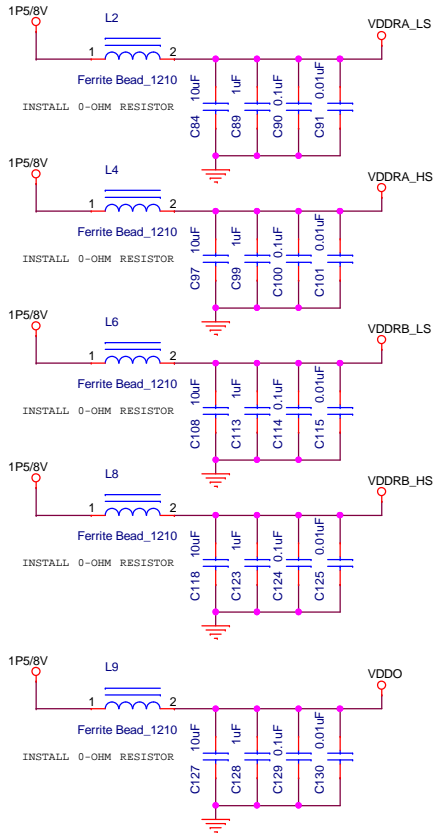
1P5/8V
L2
1
2
VDDRA_LS
Ferrite Bead_1210
INSTALL 0-OHM RESISTOR
10uF
C84
1uF
C89
0.1uF
C90
0.01uF
C91

1P5/8V
L4
1
2
VDDRA_HS
Ferrite Bead_1210
INSTALL 0-OHM RESISTOR
10uF
C97
1uF
C99
0.1uF
C100
0.01uF
C101

1P5/8V
L6
1
2
VDDRB_LS
Ferrite Bead_1210
INSTALL 0-OHM RESISTOR
10uF
C108
1uF
C113
0.1uF
C114
0.01uF
C115

1P5/8V
L8
1
2
VDDRB_HS
Ferrite Bead_1210
INSTALL 0-OHM RESISTOR
10uF
C118
1uF
C123
0.1uF
C124
0.01uF
C125

1P5/8V
L9
1
2
VDDO
Ferrite Bead_1210
INSTALL 0-OHM RESISTOR
10uF
C127
1uF
C128
0.1uF
C129
0.01uF
C130